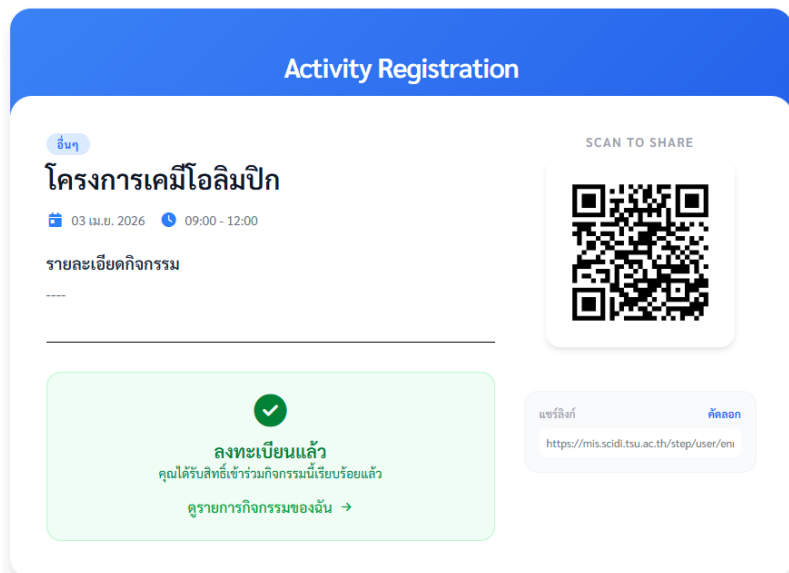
Activity Registration

อื่นๆ

โครงการเคมีโอลิมปิก

03 เม.ย. 2026 09:00 - 12:00

รายละเอียดกิจกรรม

----

ลงทะเบียนแล้ว

คุณได้รับสิทธิ์เข้าร่วมกิจกรรมนี้เรียบร้อยแล้ว

ดูรายการกิจกรรมของฉัน →

SCAN TO SHARE

แชร์ลิงก์ คัดลอก

https://mis.scidi.tsu.ac.th/step/user/en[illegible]